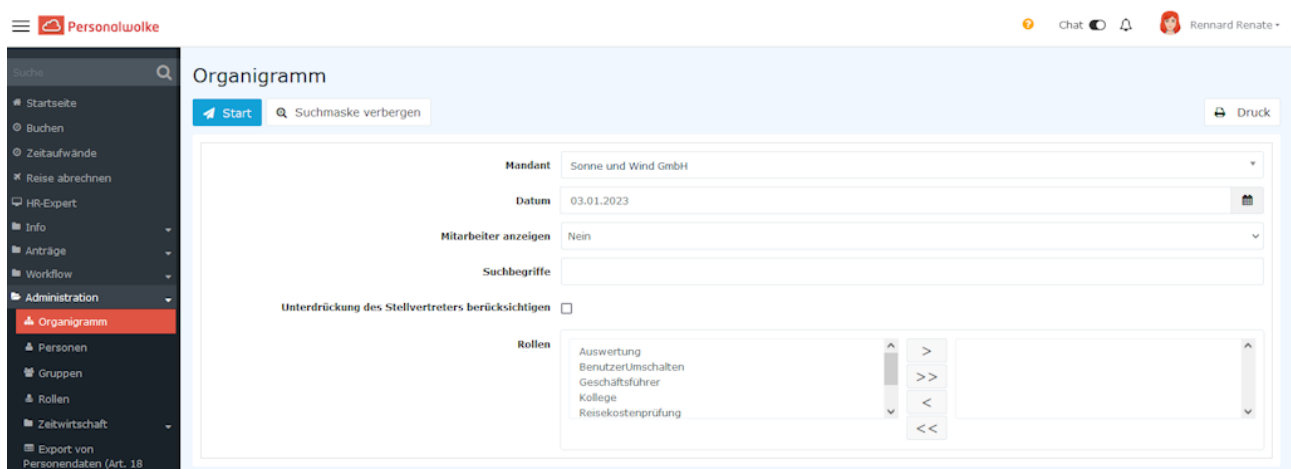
Personalwolke

Chat

Rennard Renate

Suche

Startseite
Buchen
Zeitaufwände
Reise abrechnen
HR-Expert
Info
Anträge
Workflow
Administration
Organigramm
Personen
Gruppen
Rollen
Zeitwirtschaft
Export von Personendaten (Art. 18

Organigramm

Start
Suchmaske verbergen
Druck

Mandant Sonne und Wind GmbH
Datum 03.01.2023
Mitarbeiter anzeigen Nein
Suchbegriffe
Unterdrückung des Stellvertreters berücksichtigen
Rollen
Auswertung
BenutzerUmschalten
Geschäftsführer
Kollege
Reisekostenprüfung

>
>>
<
<<